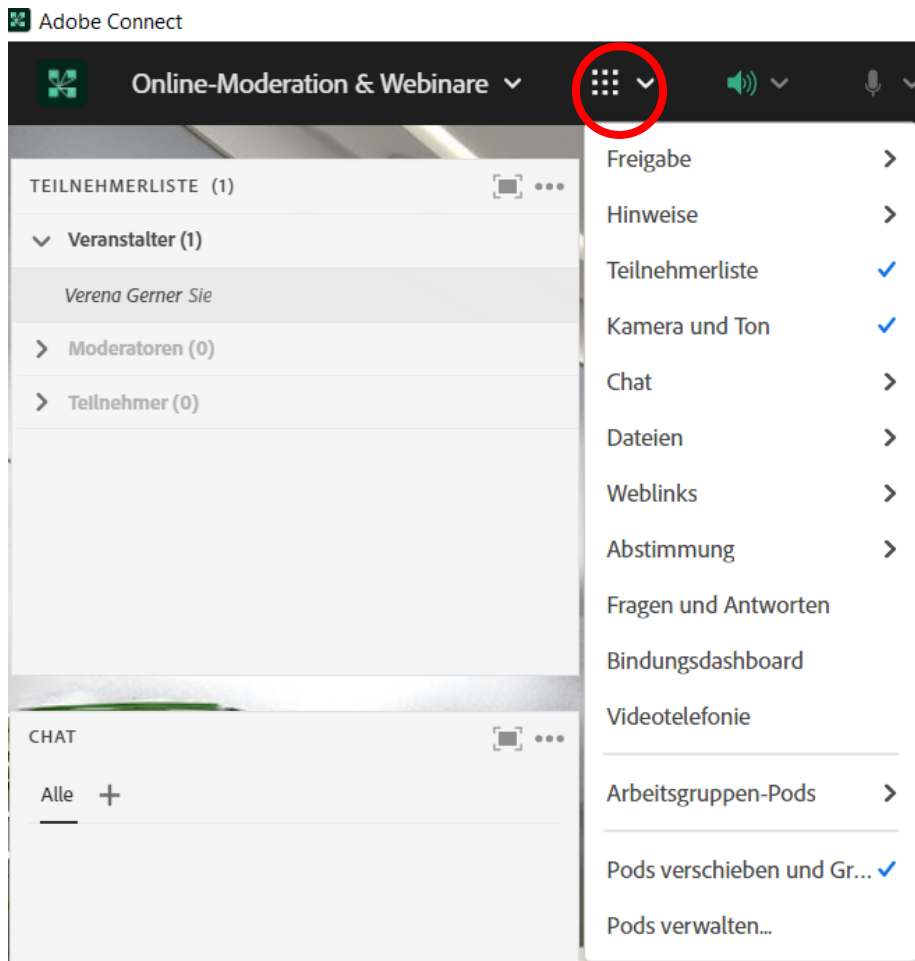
Adobe Connect

Online-Moderation & Webinare

TEILNEHMERLISTE (1)

Veranstalter (1)

Verena Gerner Sie

Moderatoren (0)

Teilnehmer (0)

CHAT

Alle +

Freigabe

Hinweise

Teilnehmerliste ✓

Kamera und Ton ✓

Chat

Dateien

Weblinks

Abstimmung

Fragen und Antworten

Bindungsdashboard

Videotelefonie

Arbeitsgruppen-Pods

Pods verschieben und Gr... ✓

Pods verwalten...